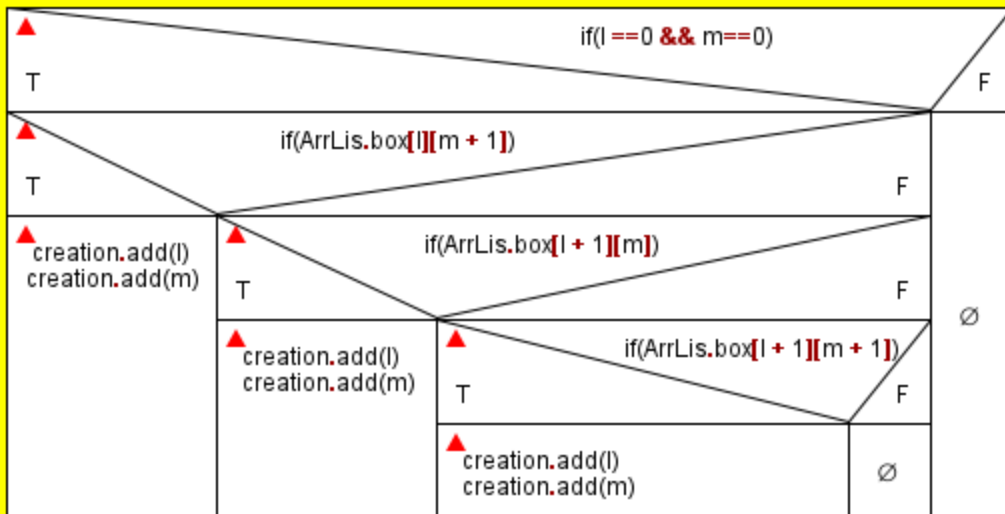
if(l ==0 && m==0)

T

F

if(ArrLis.box[l][m + 1])

T

F

creation.add(l)
creation.add(m)

if(ArrLis.box[l + 1][m])

T

F

∅

creation.add(l)
creation.add(m)

if(ArrLis.box[l + 1][m + 1])

T

F

creation.add(l)
creation.add(m)

∅